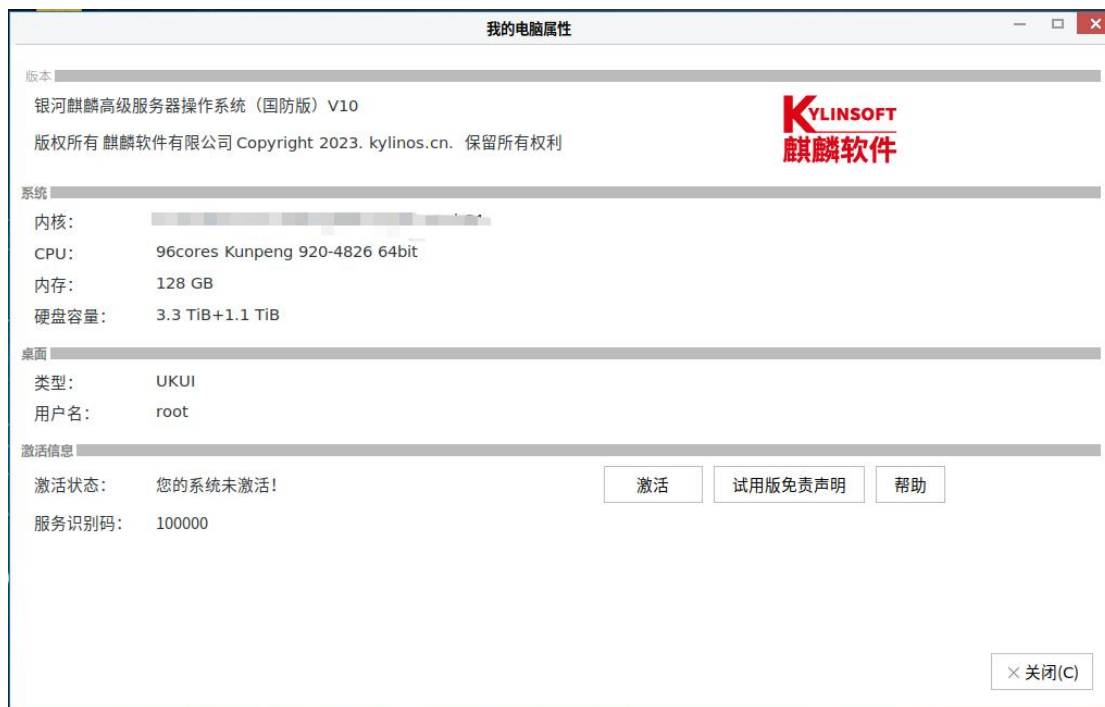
我的电脑属性

版本

银河麒麟高级服务器操作系统（国防版）V10

版权所有 麒麟软件有限公司 Copyright 2023. kylinos.cn. 保留所有权利

KYLINSOFT
麒麟软件

系统

内核: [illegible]

CPU: 96cores Kunpeng 920-4826 64bit

内存: 128 GB

硬盘容量: 3.3 TiB+1.1 TiB

桌面

类型: UKUI

用户名: root

激活信息

激活状态: 您的系统未激活！

激活 试用版免责声明 帮助

服务识别码: 100000

× 关闭(C)